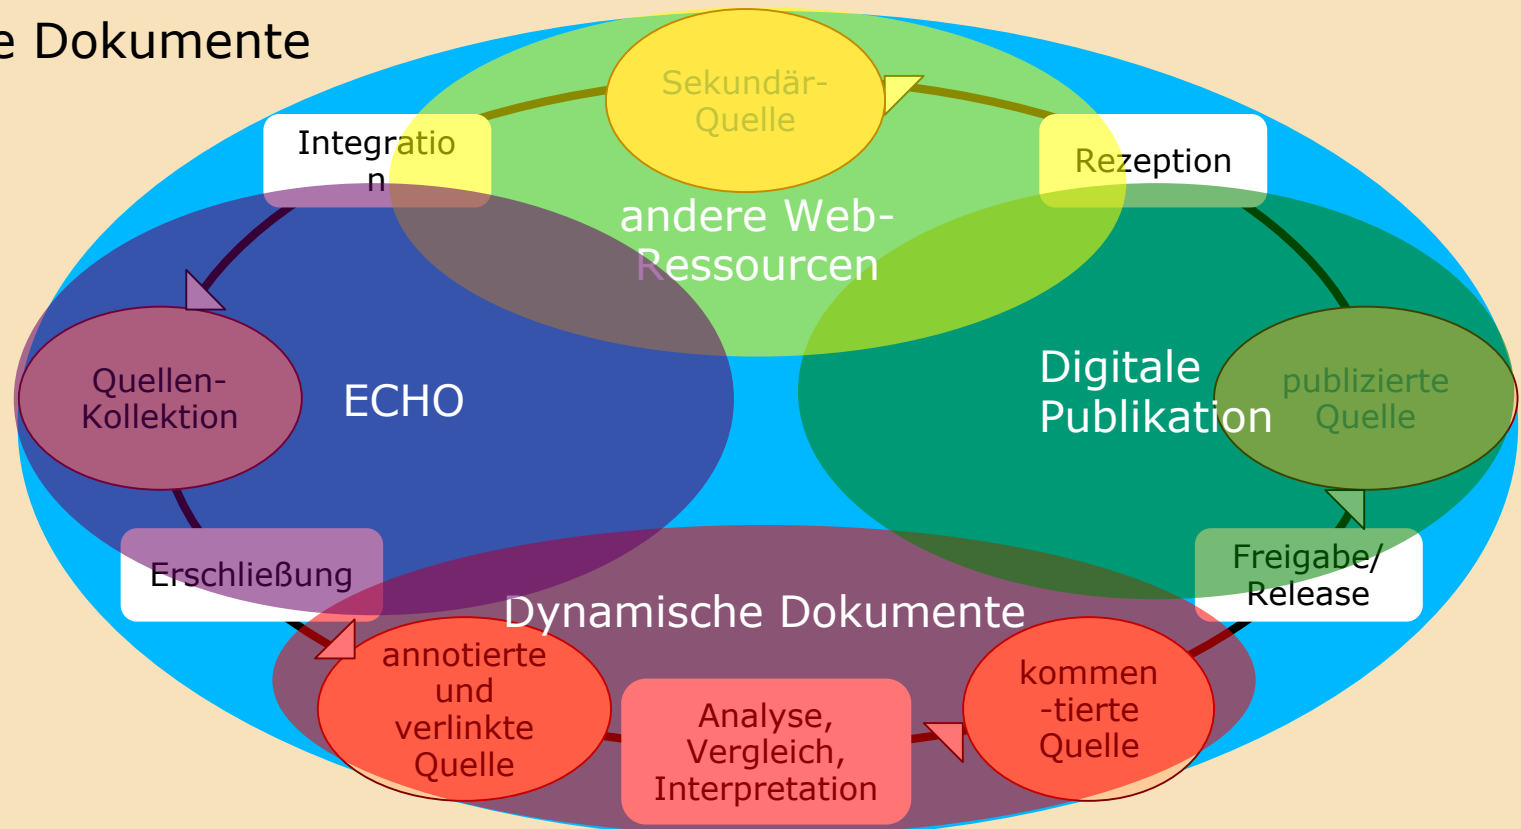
e Dokumente

Sekundär-Quelle

Integration

Rezeption

andere Web-Ressourcen

Quellen-Kollektion

ECHO

Digitale Publikation

publizierte Quelle

Erschließung

Freigabe/ Release

Dynamische Dokumente

annotierte und verlinkte Quelle

Analyse, Vergleich, Interpretation

kommen-tierte Quelle